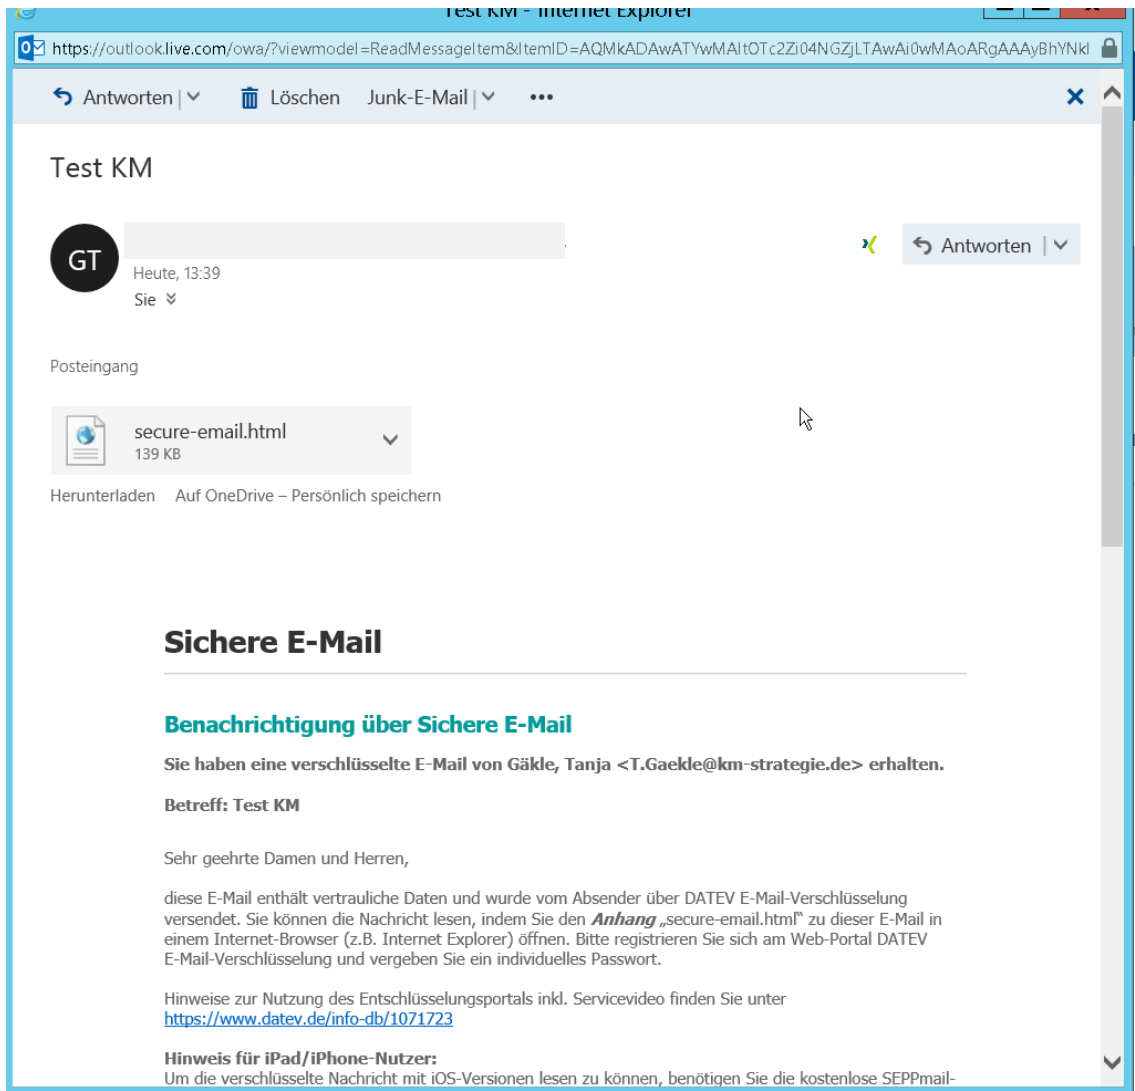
Test KM - Internet Explorer

https://outlook.live.com/owa/?viewmodel=ReadMessageItem&ItemID=AQMkADAwATYwMAItOTc2Zi04NGZjLTAwAi0wMAoARgAAAyBhYNkl

Antworten | Löschen Junk-E-Mail | •••

Test KM

GT

Heute, 13:39

Sie

Antworten |

Posteingang

secure-email.html
139 KB

Herunterladen Auf OneDrive – Persönlich speichern

Sichere E-Mail

Benachrichtigung über Sichere E-Mail

Sie haben eine verschlüsselte E-Mail von Gäkle, Tanja <T.Gaekle@km-strategie.de> erhalten.

Betreff: Test KM

Sehr geehrte Damen und Herren,

diese E-Mail enthält vertrauliche Daten und wurde vom Absender über DATEV E-Mail-Verschlüsselung versendet. Sie können die Nachricht lesen, indem Sie den **Anhang** „secure-email.html" zu dieser E-Mail in einem Internet-Browser (z.B. Internet Explorer) öffnen. Bitte registrieren Sie sich am Web-Portal DATEV E-Mail-Verschlüsselung und vergeben Sie ein individuelles Passwort.

Hinweise zur Nutzung des Entschlüsselungsportals inkl. Servicevideo finden Sie unter https://www.datev.de/info-db/1071723

Hinweis für iPad/iPhone-Nutzer:
Um die verschlüsselte Nachricht mit iOS-Versionen lesen zu können, benötigen Sie die kostenlose SEPPmail-